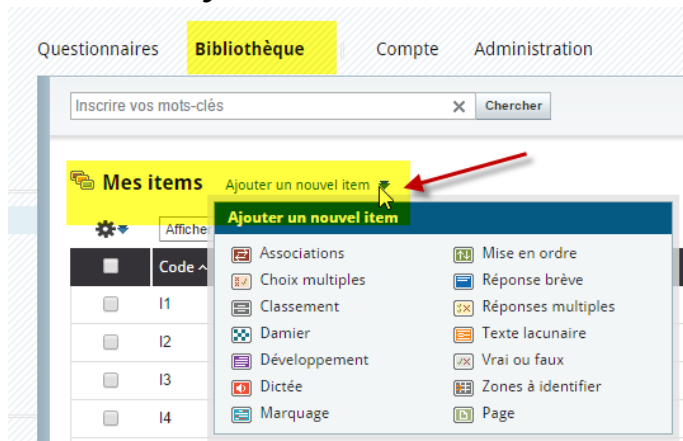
Questionnaires Bibliothèque Compte Administration

Inscrire vos mots-clés × Chercher

Mes items Ajouter un nouvel item

Affiche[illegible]

Code

I1

I2

I3

I4

Ajouter un nouvel item

Associations
Choix multiples
Classement
Damier
Développement
Dictée
Marquage

Mise en ordre
Réponse brève
Réponses multiples
Texte lacunaire
Vrai ou faux
Zones à identifier
Page